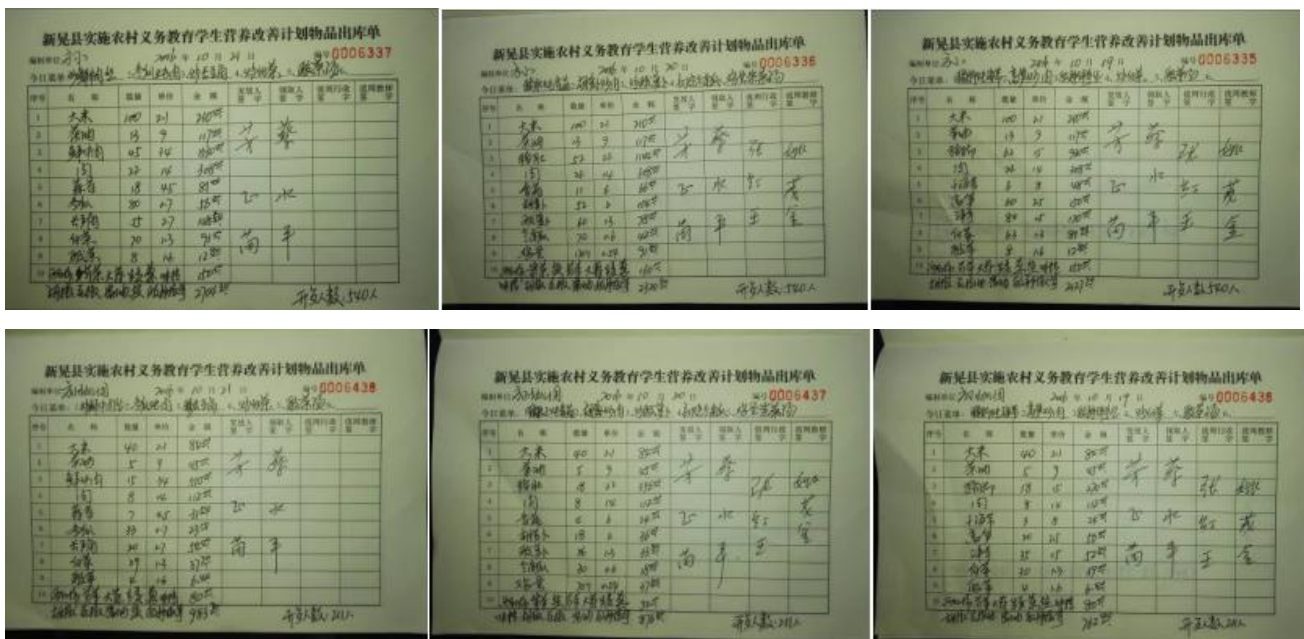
新晃县实施农村义务教育学生营养改善计划物品出库单
№ 0006337
2016年10月24日
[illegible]

| 序号 | 名称 | 数量 | 单位 | 金额 | 发货人签字 | 领取人签字 | 值周行政签字 | 值周教师签字 |
|---|---|---|---|---|---|---|---|---|
| 1 | 大米 | 100 | 21 | 2100 | | | | |
| 2 | 菜油 | 13 | 9 | 117 | | | | |
| 3 | 鲜肉 | 45 | 14 | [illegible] | | | | |
| 4 | 肉 | 22 | 16 | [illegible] | | | | |
| 5 | 蔬菜 | 18 | 4.5 | 81 | | | | |
| 6 | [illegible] | 30 | 1.7 | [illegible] | | | | |
| 7 | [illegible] | 27 | 2.7 | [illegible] | | | | |
| 8 | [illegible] | 20 | 1.3 | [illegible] | | | | |
| 9 | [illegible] | 8 | 1.6 | 12.8 | | | | |
| 10 | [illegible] | | | | | | | |

2700
开餐人数：540人

新晃县实施农村义务教育学生营养改善计划物品出库单
№ 0006336
2016年10月20日
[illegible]

开餐人数：540人

新晃县实施农村义务教育学生营养改善计划物品出库单
№ 0006335
2016年10月19日
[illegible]

开餐人数：540人

新晃县实施农村义务教育学生营养改善计划物品出库单
№ 0006438
2016年10月21日
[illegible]

开餐人数：202人

新晃县实施农村义务教育学生营养改善计划物品出库单
№ 0006437
2016年10月20日
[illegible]

开餐人数：202人

新晃县实施农村义务教育学生营养改善计划物品出库单
№ 0006436
2016年10月19日
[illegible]

开餐人数：202人